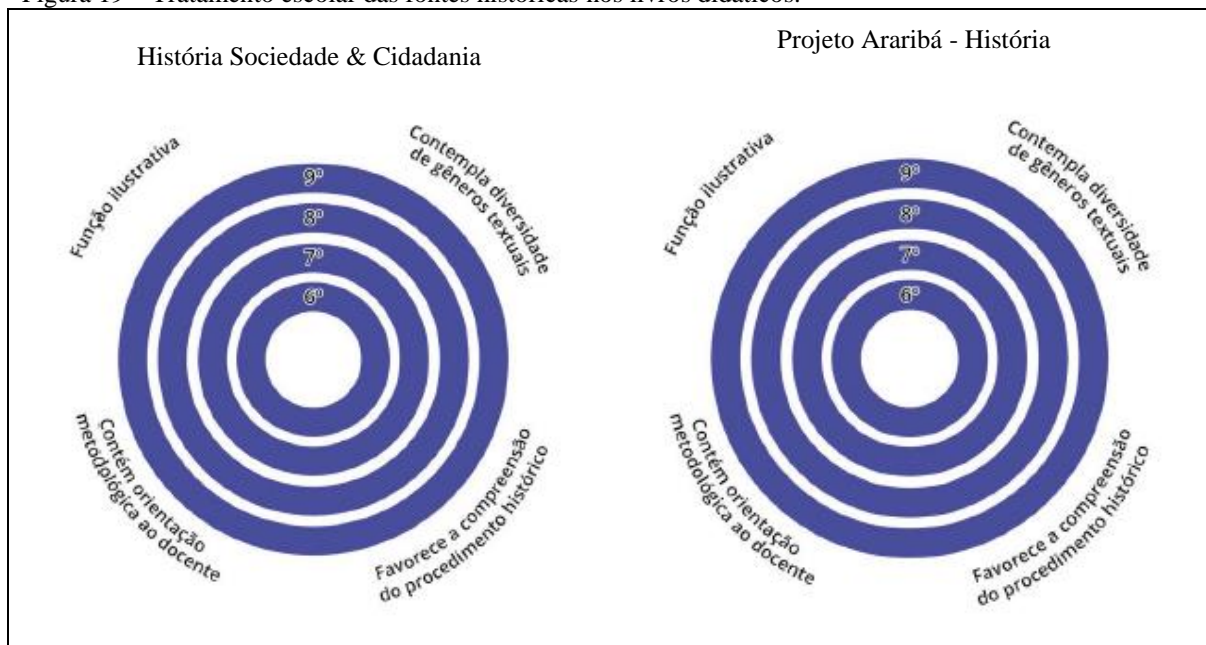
Figura 19 – Tratamento escolar das fontes históricas nos livros didáticos.

História Sociedade & Cidadania

Função ilustrativa

Contempla diversidade de gêneros textuais

9º

8º

7º

6º

Contém orientação metodológica ao docente

Favorece a compreensão do procedimento histórico

Projeto Araribá - História

Função ilustrativa

Contempla diversidade de gêneros textuais

9º

8º

7º

6º

Contém orientação metodológica ao docente

Favorece a compreensão do procedimento histórico